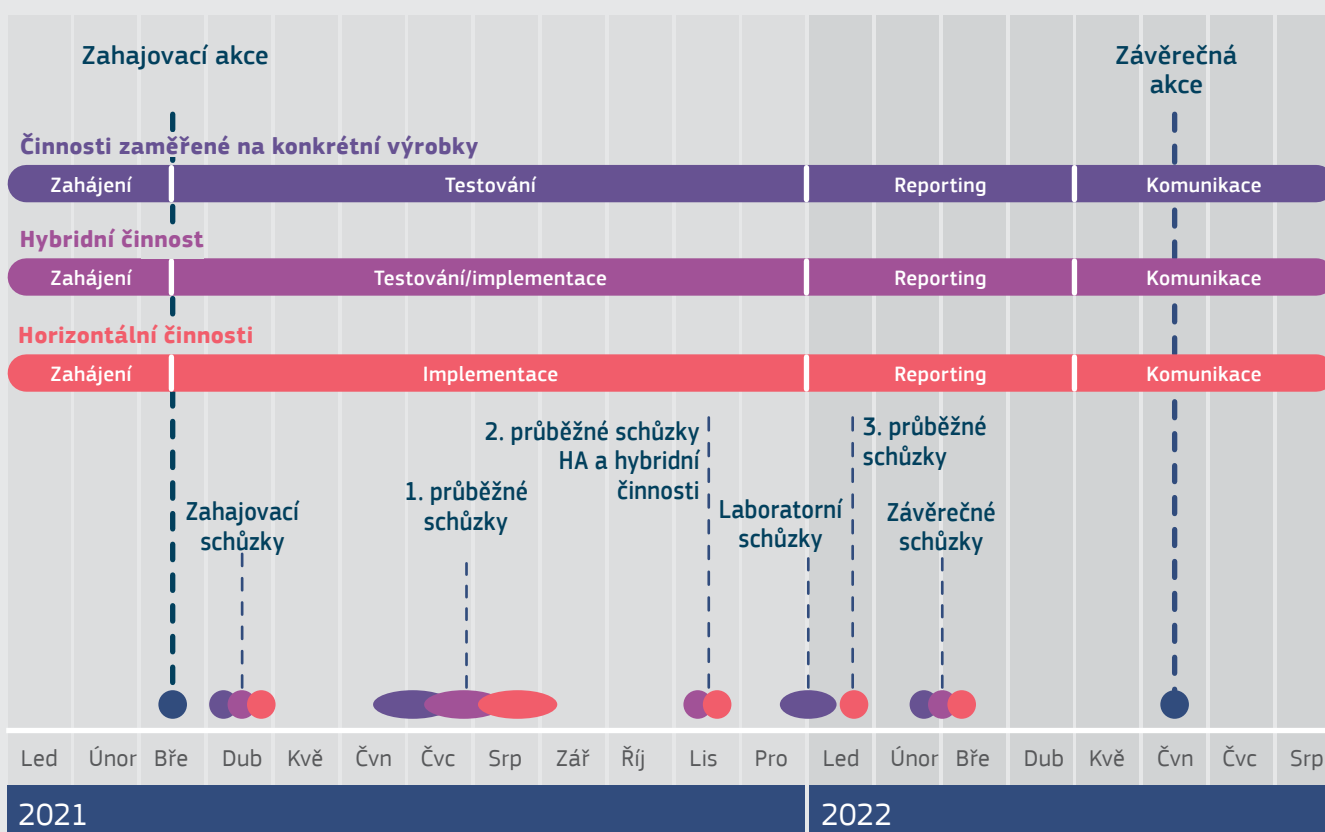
Zahajovací akce

Závěrečná akce

Činnosti zaměřené na konkrétní výrobky

Zahájení | Testování | Reporting | Komunikace

Hybridní činnost

Zahájení | Testování/implementace | Reporting | Komunikace

Horizontální činnosti

Zahájení | Implementace | Reporting | Komunikace

2. průběžné schůzky HA a hybridní činnosti

3. průběžné schůzky

Zahajovací schůzky

1. průběžné schůzky

Laboratorní schůzky

Závěrečné schůzky

Led Únor Bře Dub Kvě Čvn Čvc Srp Zář Říj Lis Pro Led Únor Bře Dub Kvě Čvn Čvc Srp

2021

2022